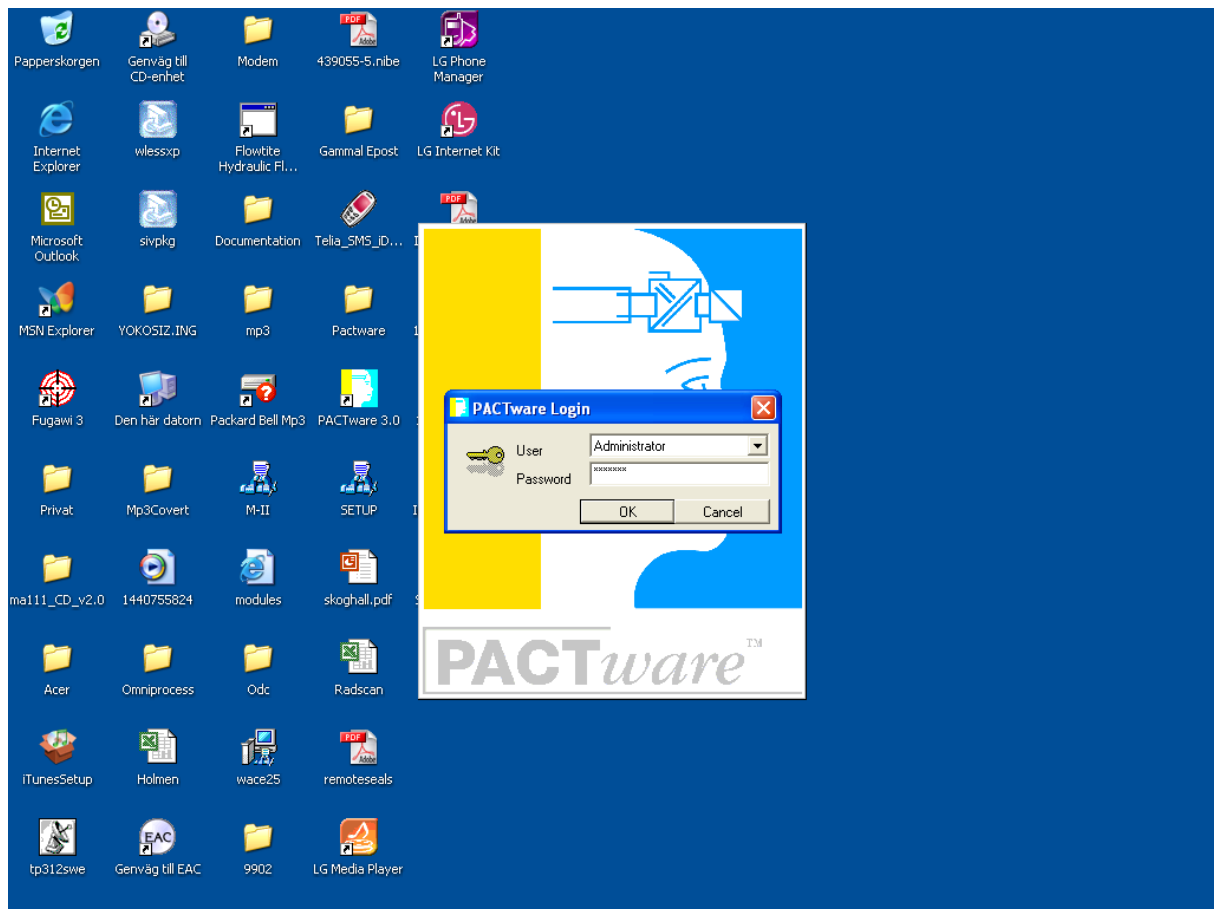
Papperskorgen
Genväg till CD-enhet
Modem
439055-5.nibe
LG Phone Manager

Internet Explorer
wlessxp
Flowtite Hydraulic Fl...
Gammal Epost
LG Internet Kit

Microsoft Outlook
sivpkg
Documentation
Telia_SMS_iD...
I

MSN Explorer
YOKOSIZ.ING
mp3
Pactware
1

Fugawi 3
Den här datorn
Packard Bell Mp3
PACTware 3.0

Privat
Mp3Covert
M-II
SETUP
I

ma111_CD_v2.0
1440755824
modules
skoghall.pdf
S

Acer
Omniprocess
Odc
Radscan

iTunesSetup
Holmen
wace25
remoteseals

tp312swe
Genväg till EAC
9902
LG Media Player

PDF

PACTware Login
User
Administrator
Password
*******
OK
Cancel

PACTware™